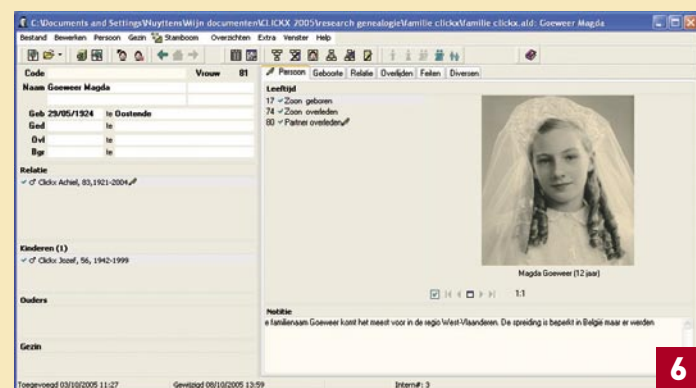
C:\Documents and Settings\Nuyttens\Mijn documenten\CLICKX 2005\research genealogie\familie clickx\familie clickx.ald: Goeweer Magda

Bestand Bewerken Persoon Gezin Stamboom Overzichten Extra Venster Help

Code

Vrouw 81

Naam Goeweer Magda

Geb 29/05/1924 te Oostende

Ged te

Ovl te

Bgr te

Relatie

✓ ♂ Clickx Achiel, 83,1921-2004

Kinderen (1)

✓ ♂ Clickx Jozef, 56, 1942-1999

Ouders

Gezin

Persoon Geboorte Relatie Overlijden Feiten Diversen

Leeftijd

17 ✓Zoon geboren

74 ✓Zoon overleden

80 ✓Partner overleden

Magda Goeweer (12 jaar)

1:1

Notitie

e familienaam Goeweer komt het meest voor in de regio West-Vlaanderen. De spreiding is beperkt in België maar er werden

Toegevoegd 03/10/2005 11:27

Gewijzigd 08/10/2005 13:59

Intern#: 3

6